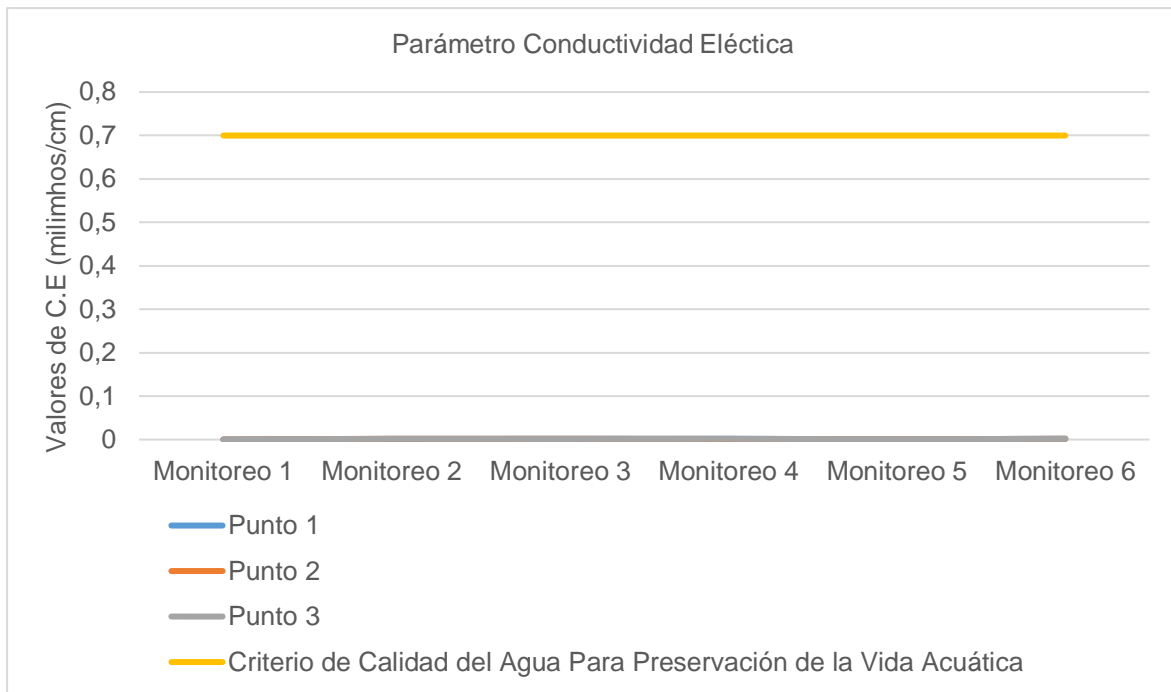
Parámetro Conductividad Eléctica

Valores de C.E (milimhos/cm)

0,8
0,7
0,6
0,5
0,4
0,3
0,2
0,1
0

Monitoreo 1 Monitoreo 2 Monitoreo 3 Monitoreo 4 Monitoreo 5 Monitoreo 6

Punto 1
Punto 2
Punto 3
Criterio de Calidad del Agua Para Preservación de la Vida Acuática